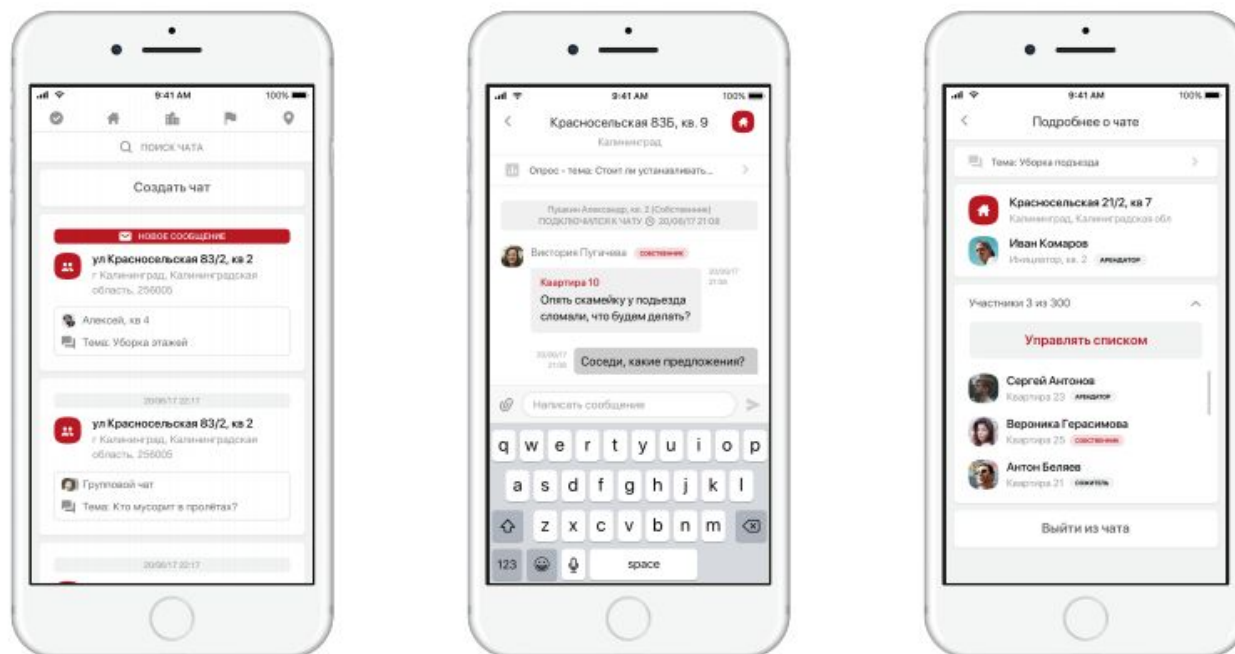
9:41 AM
100%

ПОИСК ЧАТА

Создать чат

НОВОЕ СООБЩЕНИЕ
ул Красносельская 83/2, кв 2
г Калининград, Калининградская область, 256005

Алексей, кв 4
Тема: Уборка этажей

20/06/17 22:17
ул Красносельская 83/2, кв 2
г Калининград, Калининградская область, 256005

Групповой чат
Тема: Кто мусорит в пролётах?

20/06/17 22:17

9:41 AM
100%

Красносельская 83Б, кв. 9
Калининград

Опрос - тема: Стоит ли устанавливать...

Пушкин Александр, кв. 2 (Собственник)
ПОДКЛЮЧИЛСЯ К ЧАТУ 20/06/17 21:08

Виктория Пугичева СОБСТВЕННИК
Квартира 10
Опять скамейку у подъезда сломали, что будем делать?
20/06/17 21:08

20/06/17 21:08
Соседи, какие предложения?

Написать сообщение

q w e r t y u i o p
a s d f g h j k l
z x c v b n m
123 space

9:41 AM
100%

Подробнее о чате

Тема: Уборка подъезда

Красносельская 21/2, кв 7
Калининград, Калининградская обл

Иван Комаров
Инициатор, кв. 2 АРЕНДАТОР

Участники 3 из 300

Управлять списком

Сергей Антонов
Квартира 23 АРЕНДАТОР

Вероника Герасимова
Квартира 25 СОБСТВЕННИК

Антон Беляев
Квартира 21 ЖИТЕЛЬ

Выйти из чата